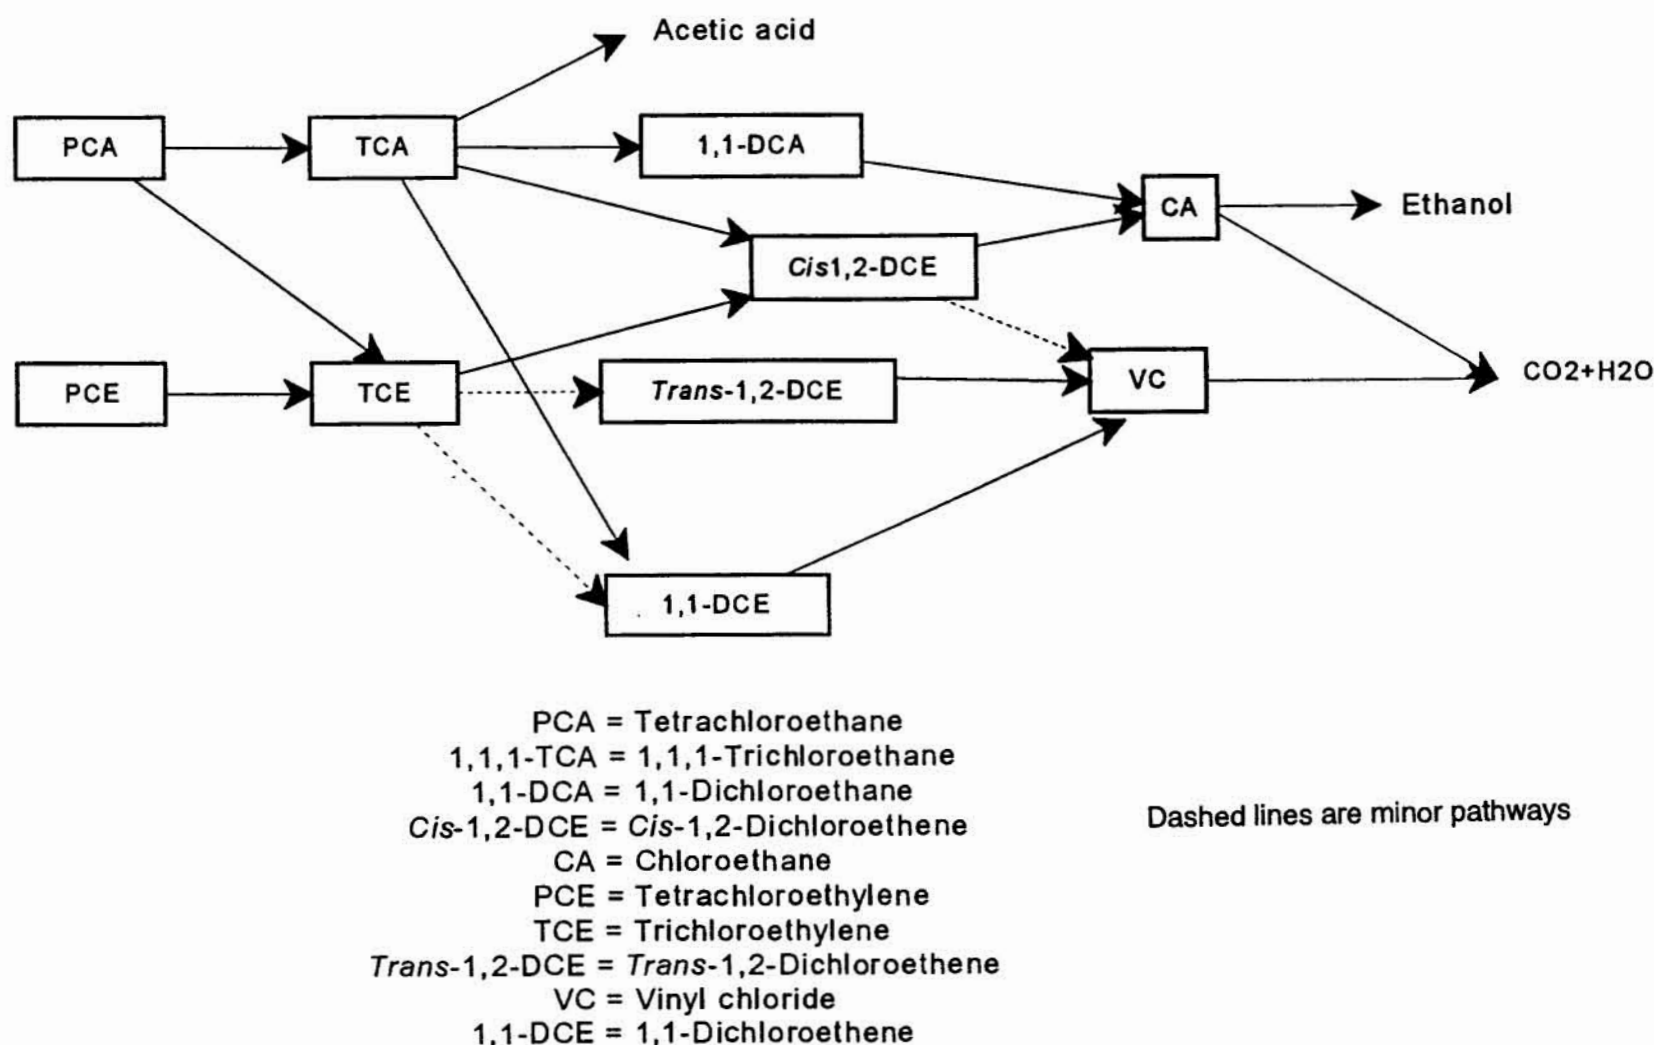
Acetic acid

PCA

TCA

1,1-DCA

CA

Ethanol

Cis1,2-DCE

PCE

TCE

Trans-1,2-DCE

VC

CO2+H2O

1,1-DCE

PCA = Tetrachloroethane
1,1,1-TCA = 1,1,1-Trichloroethane
1,1-DCA = 1,1-Dichloroethane
Cis-1,2-DCE = Cis-1,2-Dichloroethene
CA = Chloroethane
PCE = Tetrachloroethylene
TCE = Trichloroethylene
Trans-1,2-DCE = Trans-1,2-Dichloroethene
VC = Vinyl chloride
1,1-DCE = 1,1-Dichloroethene

Dashed lines are minor pathways